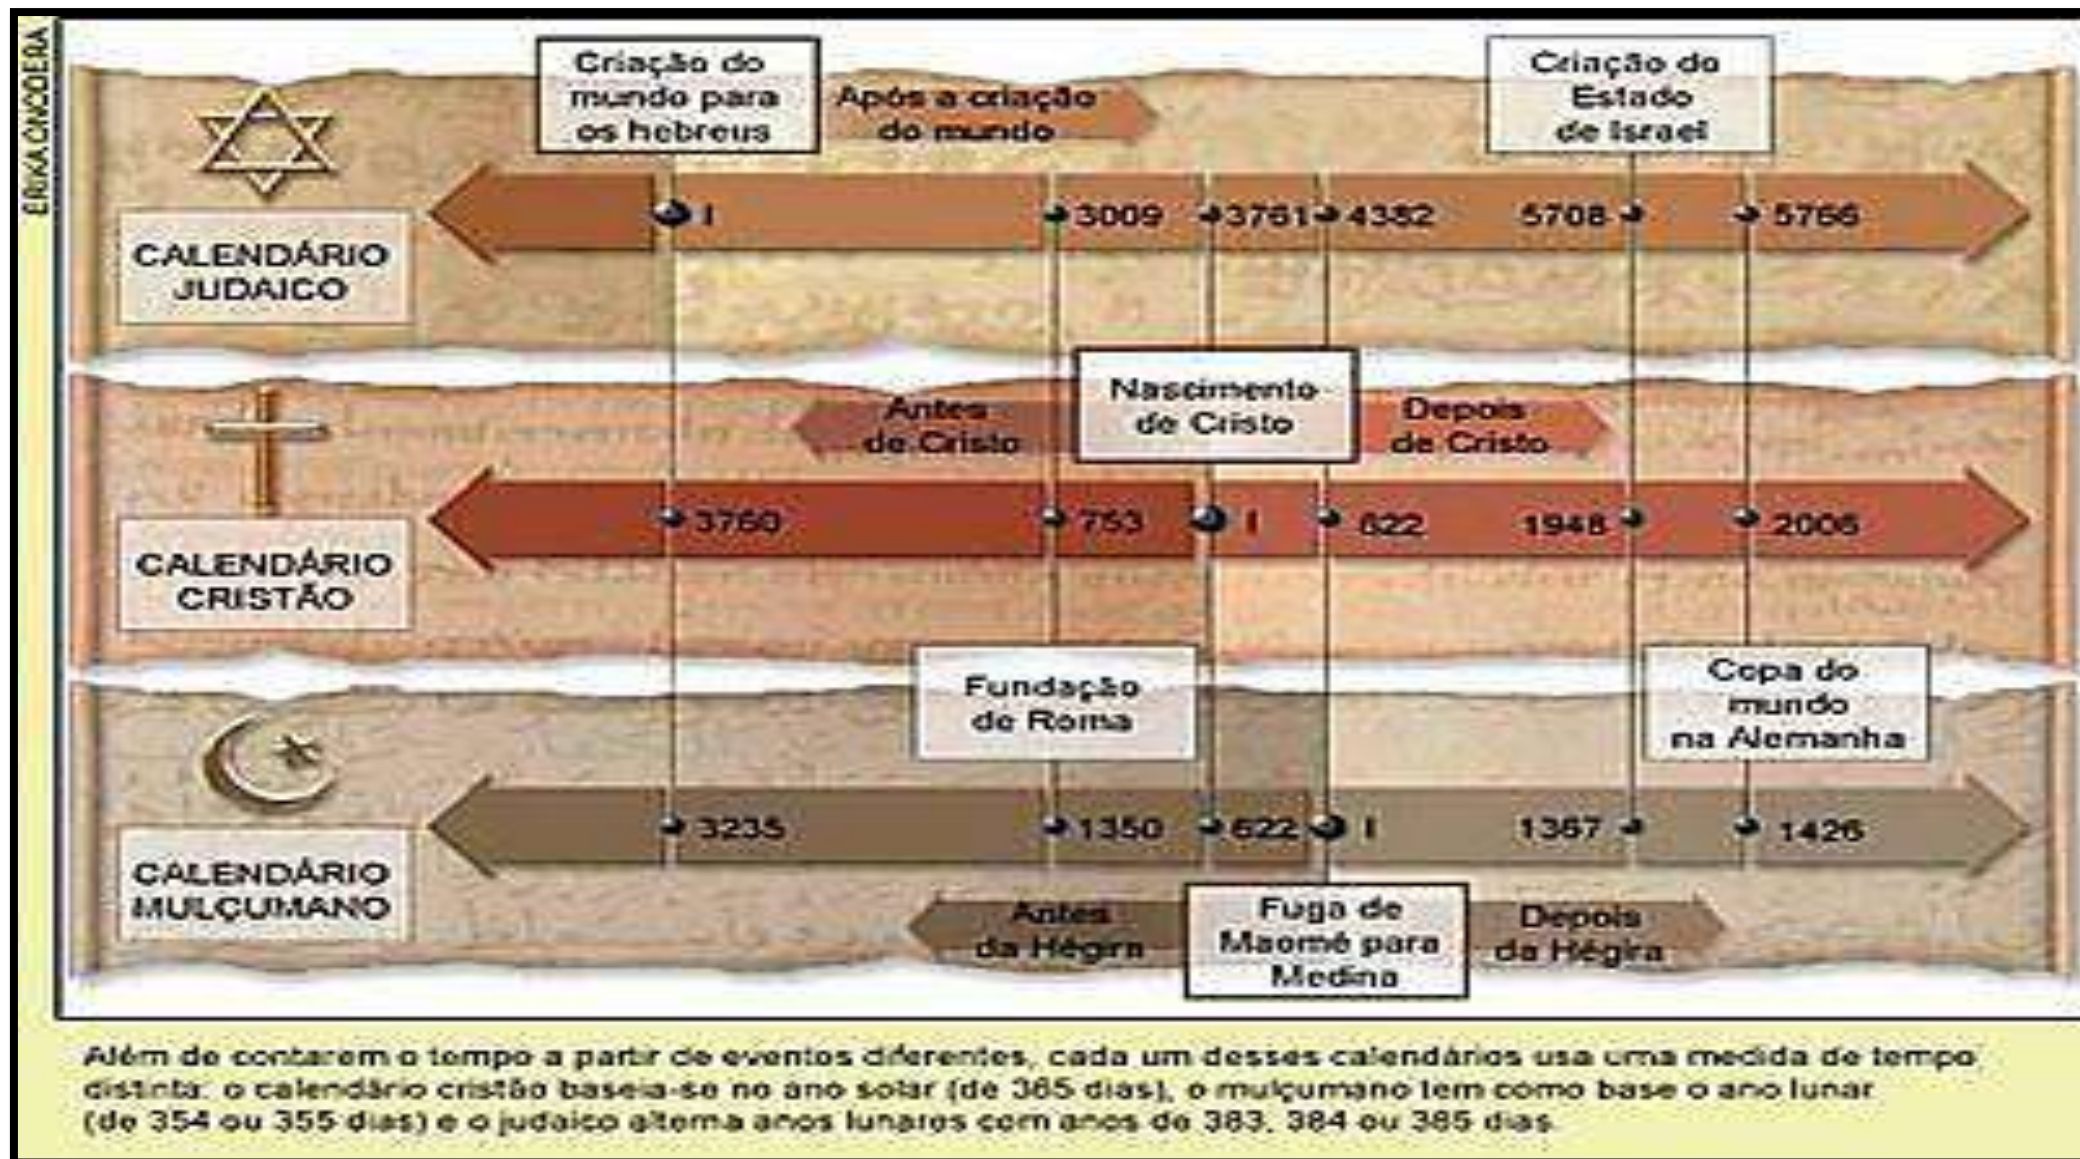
ERIKA ONODERA

Criação do mundo para os hebreus

Após a criação do mundo

Criação do Estado de Israel

CALENDÁRIO JUDAICO

I 3009 3761 4382 5708 5766

Antes de Cristo

Nascimento de Cristo

Depois de Cristo

CALENDÁRIO CRISTÃO

3760 753 I 622 1948 2006

Fundação de Roma

Copa do mundo na Alemanha

CALENDÁRIO MULÇUMANO

3235 1350 622 I 1367 1426

Antes da Hégira

Fuga de Maomé para Medina

Depois da Hégira

Além de contarem o tempo a partir de eventos diferentes, cada um desses calendários usa uma medida de tempo distinta: o calendário cristão baseia-se no ano solar (de 365 dias), o mulçumano tem como base o ano lunar (de 354 ou 355 dias) e o judaico alterna anos lunares com anos de 383, 384 ou 385 dias.